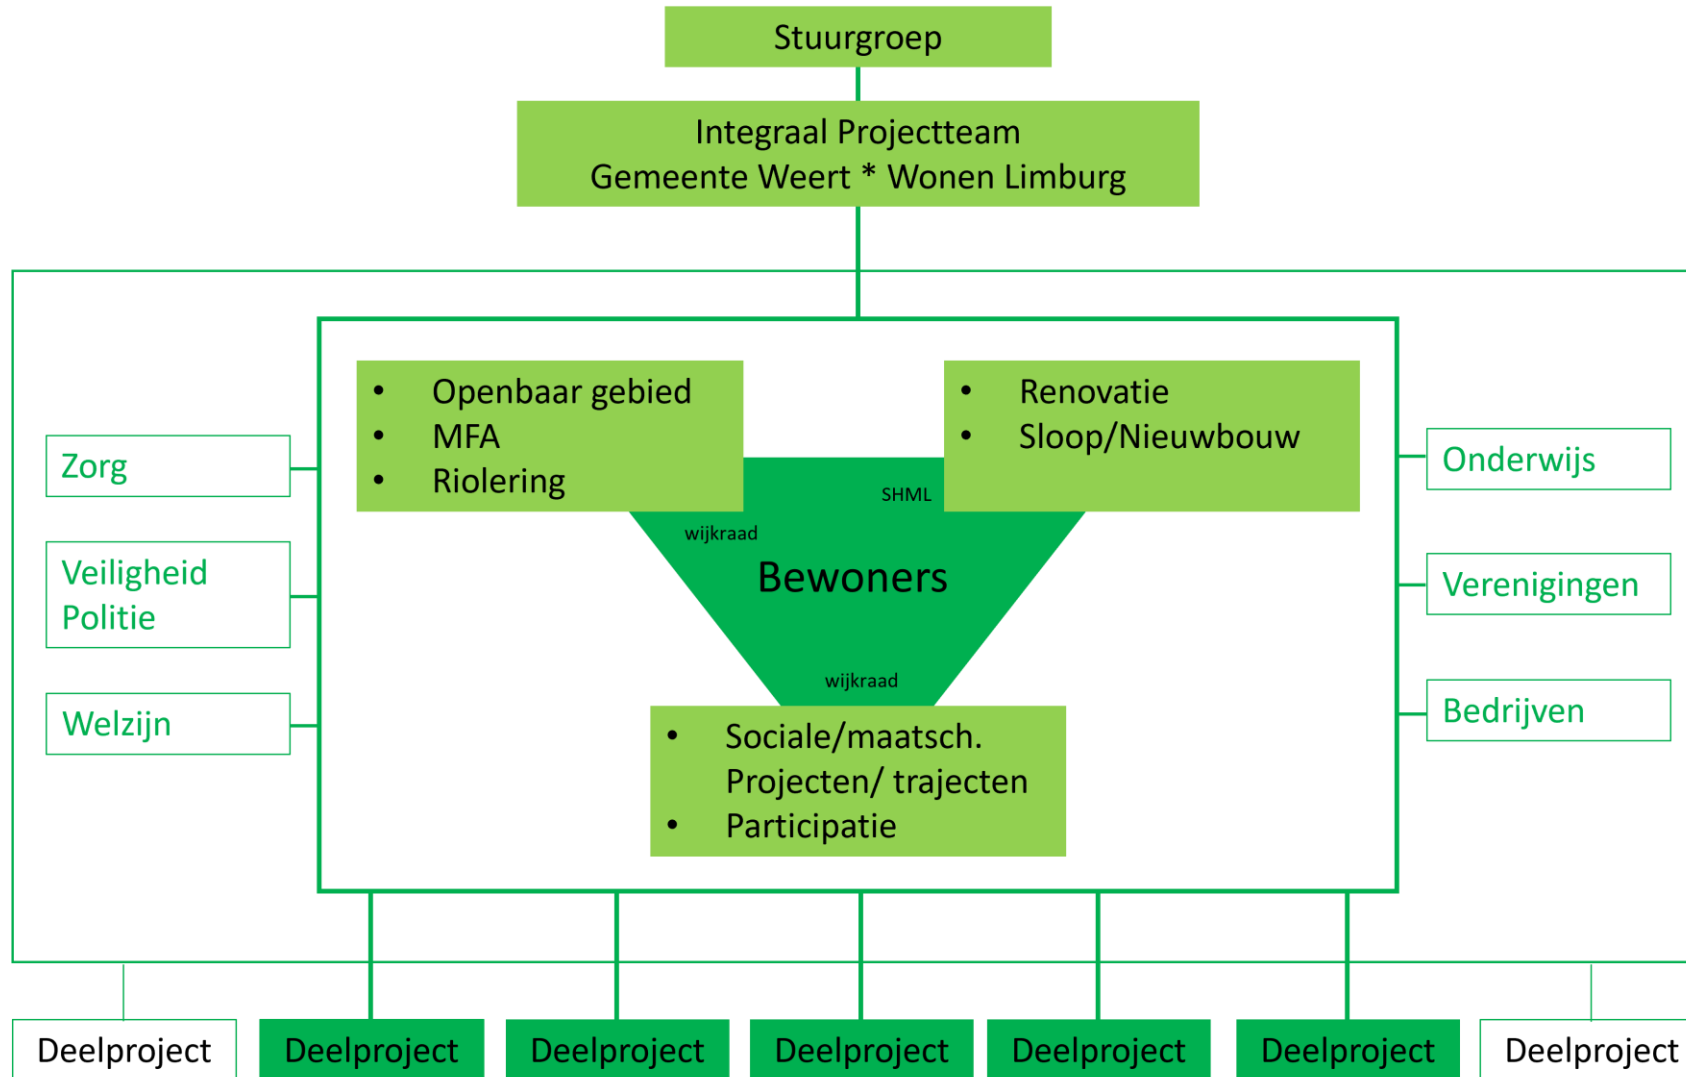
Stuurgroep

Integraal Projectteam
Gemeente Weert * Wonen Limburg

- Openbaar gebied
- MFA
- Riolering

- Renovatie
- Sloop/Nieuwbouw

Zorg

Veiligheid
Politie

Welzijn

Onderwijs

Verenigingen

Bedrijven

SHML

wijkraad

Bewoners

wijkraad

- Sociale/maatsch. Projecten/ trajecten
- Participatie

Deelproject

Deelproject

Deelproject

Deelproject

Deelproject

Deelproject

Deelproject